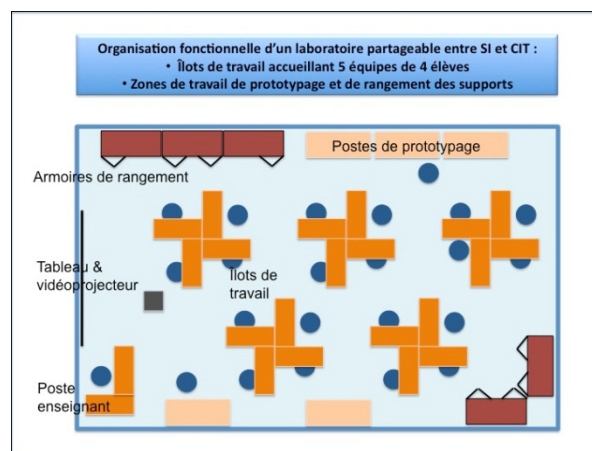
Organisation fonctionnelle d'un laboratoire partageable entre SI et CIT :
• Îlots de travail accueillant 5 équipes de 4 élèves
• Zones de travail de prototypage et de rangement des supports

Postes de prototypage

Armoires de rangement

Tableau & vidéoprojecteur

Îlots de travail

Poste enseignant